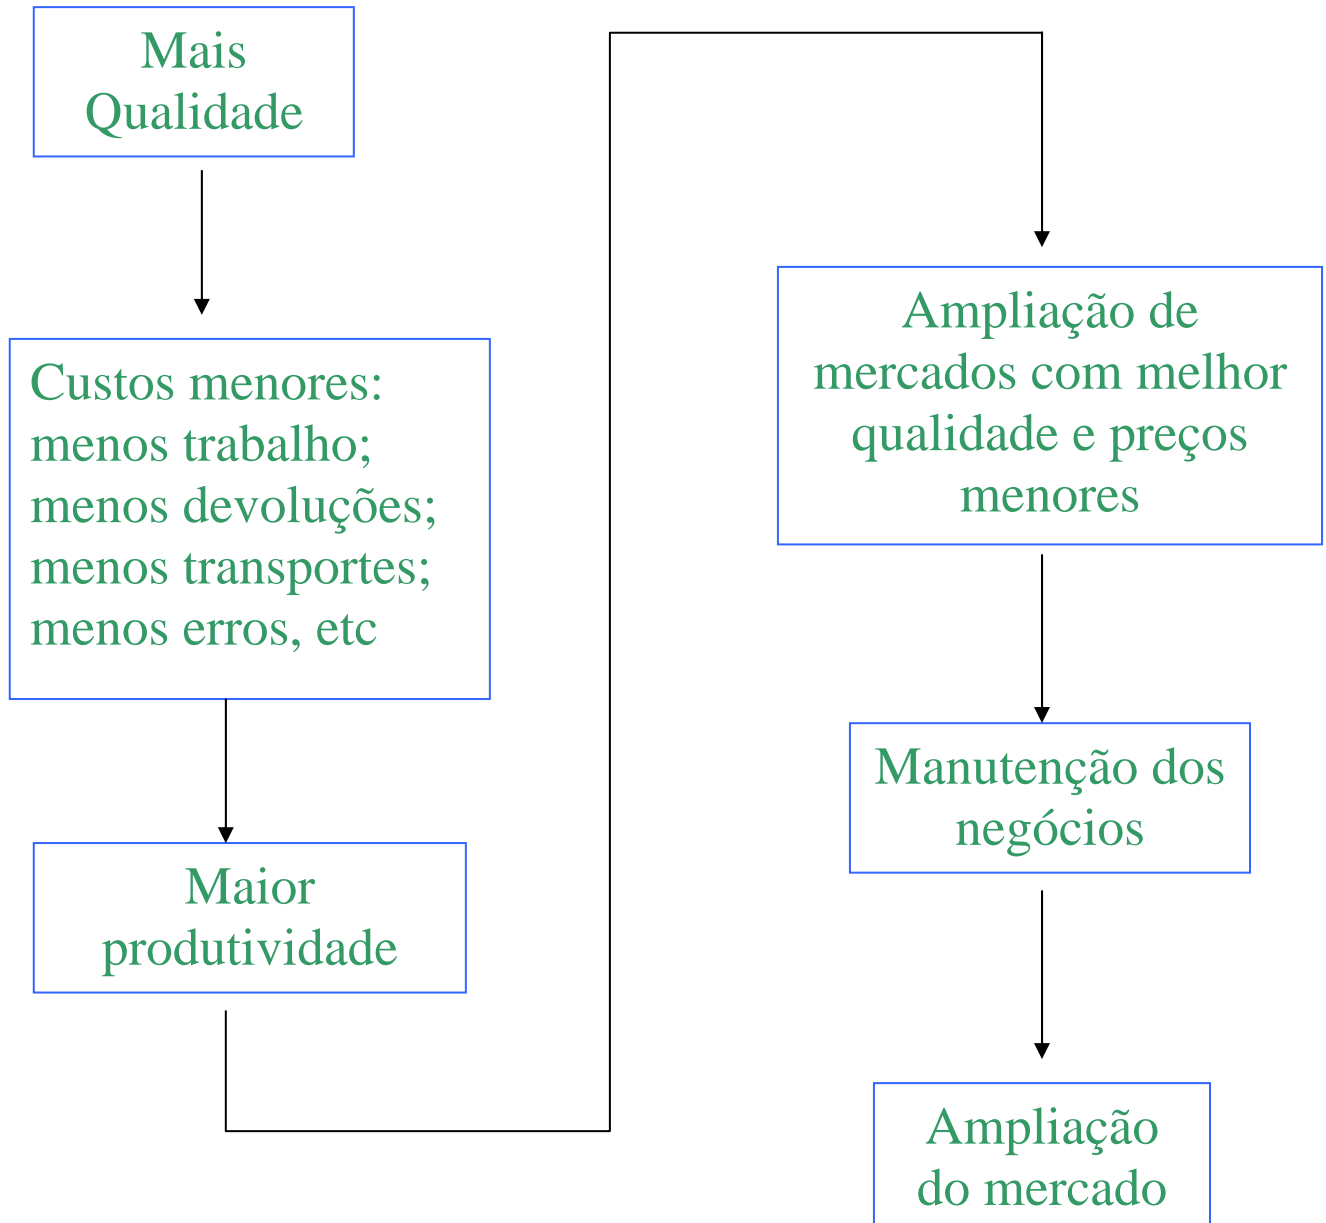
Mais Qualidade

Custos menores:
menos trabalho;
menos devoluções;
menos transportes;
menos erros, etc

Maior produtividade

Ampliação de mercados com melhor qualidade e preços menores

Manutenção dos negócios

Ampliação do mercado